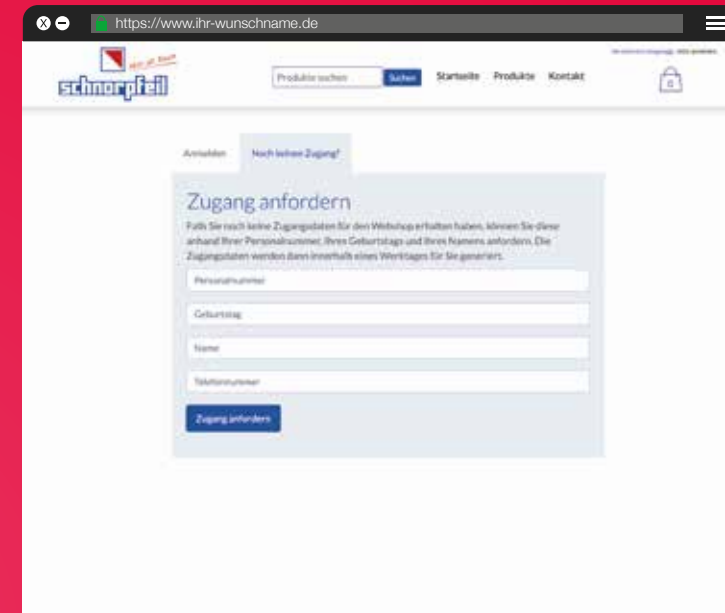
https://www.ihr-wunschname.de

schnorpfeil

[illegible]

Produkte suchen Suchen Startseite Produkte Kontakt

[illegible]

0

Anmelden Noch keinen Zugang?

Zugang anfordern

Falls Sie noch keine Zugangsdaten für den Webshop erhalten haben, können Sie diese anhand Ihrer Personalnummer, Ihres Geburtstags und Ihres Namens anfordern. Die Zugangsdaten werden dann innerhalb eines Werktages für Sie generiert.

Personalnummer

Geburtstag

Name

Telefonnummer

Zugang anfordern